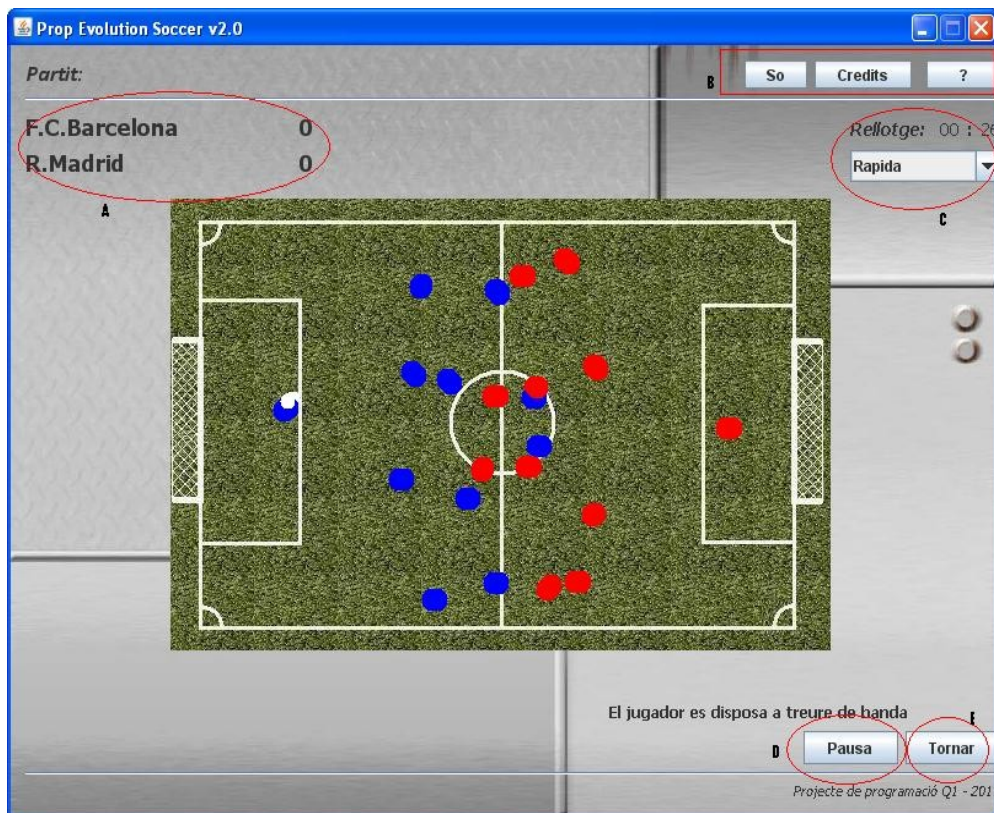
Prop Evolution Soccer v2.0

Partit:

B

So

Credits

?

F.C.Barcelona 0

R.Madrid 0

A

Rellotge: 00 : 2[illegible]

Rapida

C

El jugador es disposa a treure de banda

E

D

Pausa

Tornar

Projecte de programació Q1 - 201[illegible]